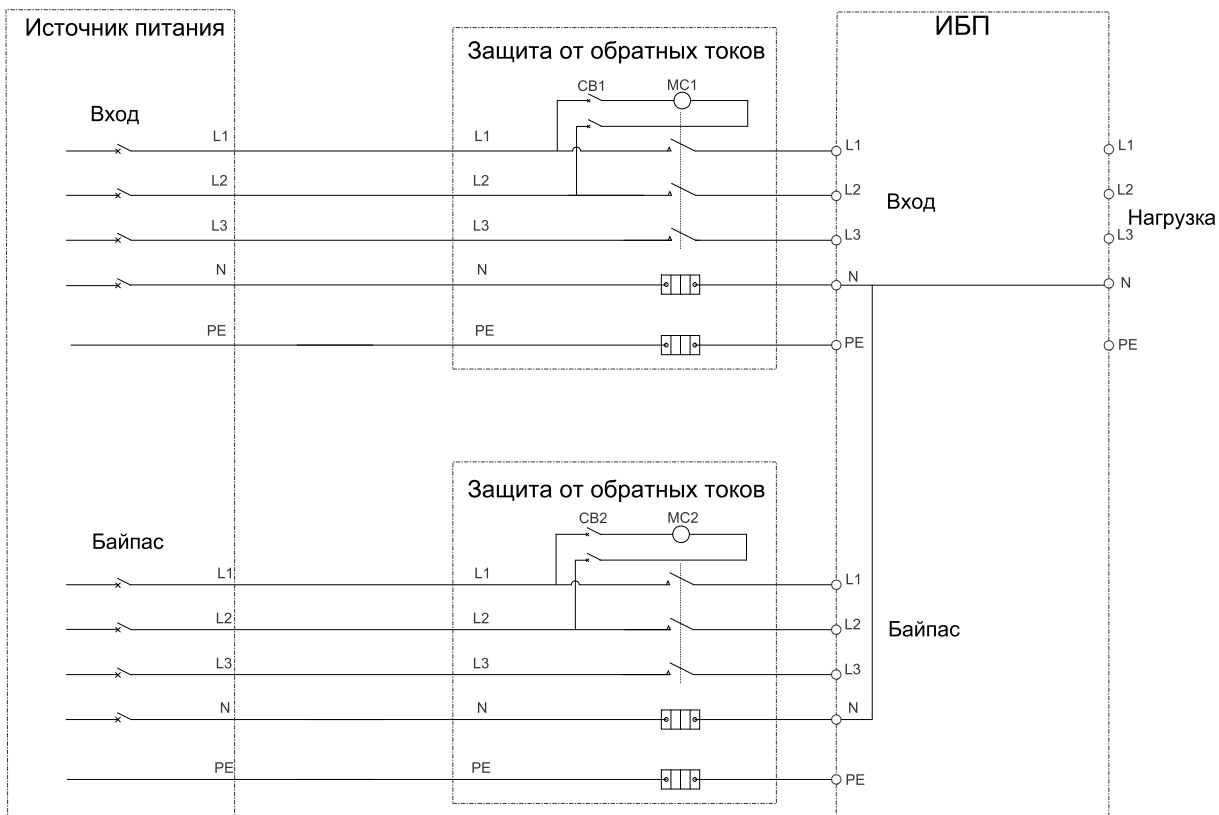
Источник питания

Защита от обратных токов

ИБП

CB1 MC1

Вход

L1 L1 L1 L1

L2 L2 L2 L2

Вход

Нагрузка

L3 L3 L3 L3

N N N N

PE PE PE PE

Защита от обратных токов

CB2 MC2

Байпас

L1 L1 L1

L2 L2 L2

Байпас

L3 L3 L3

N N N

PE PE PE